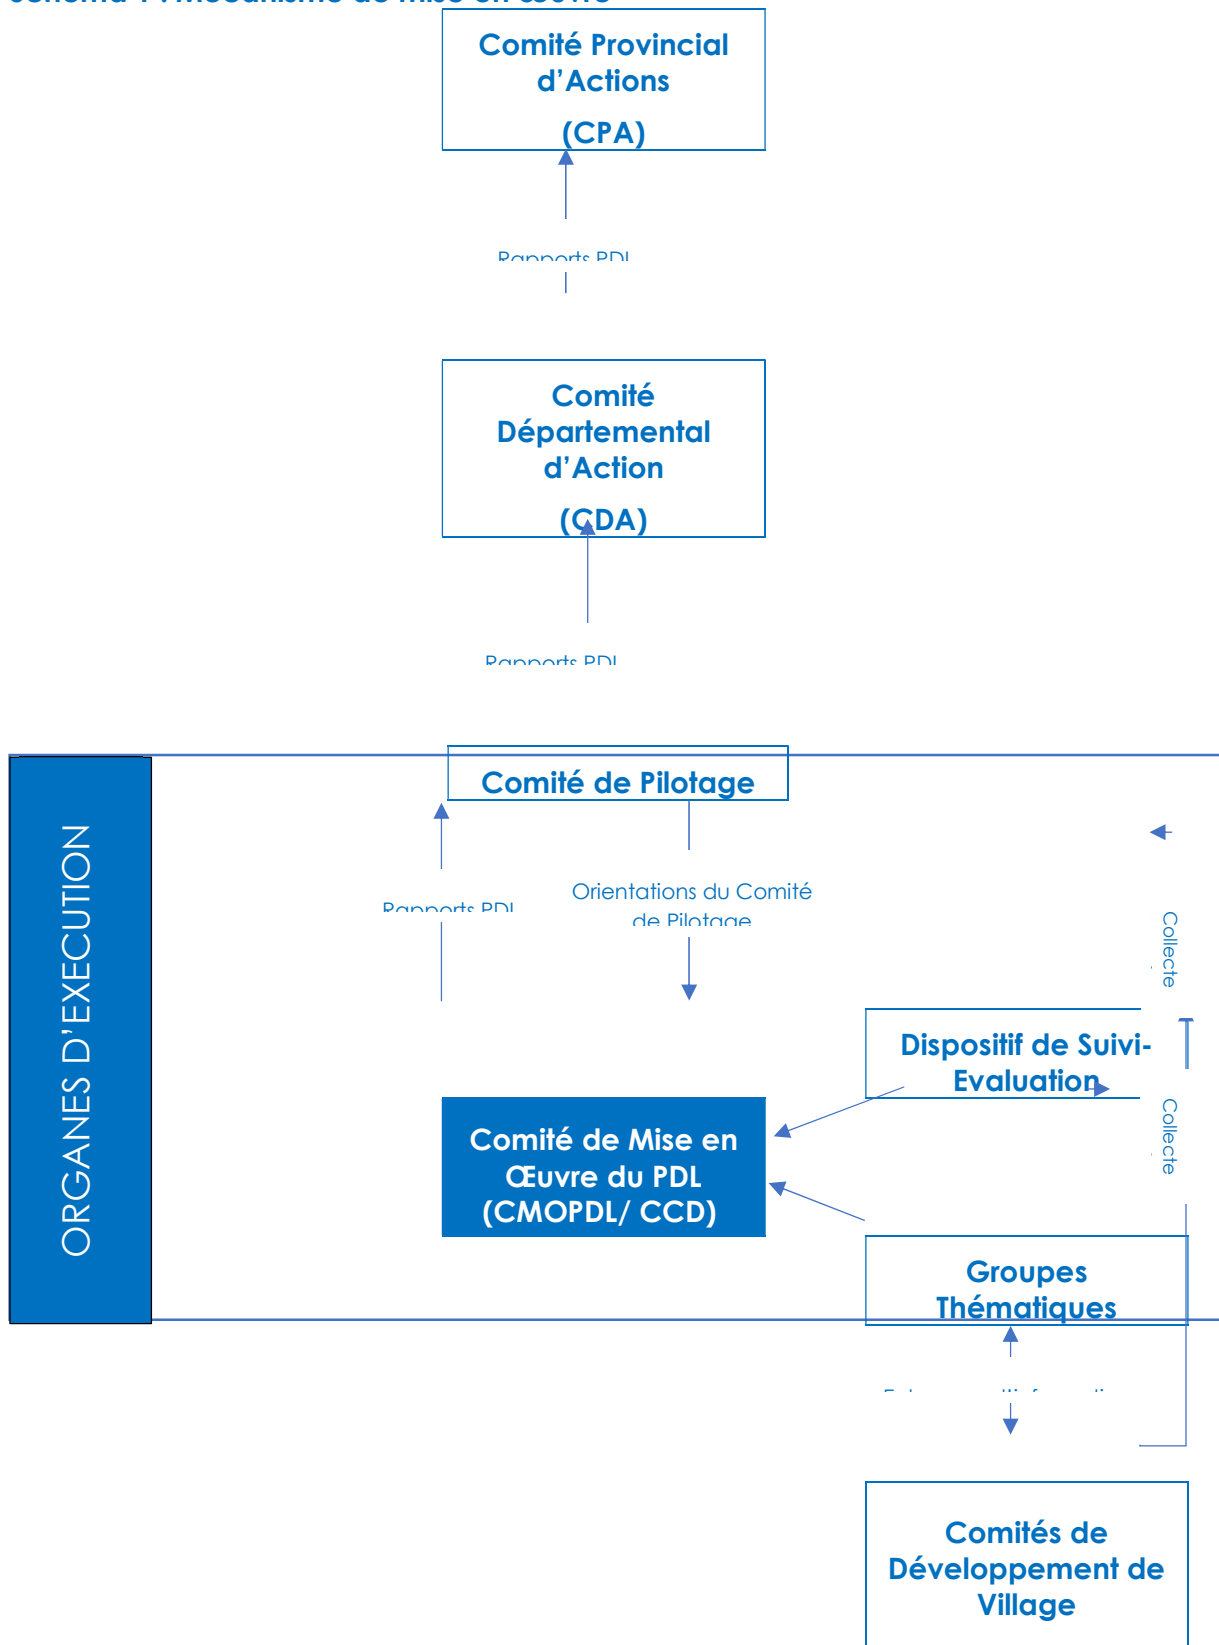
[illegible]

Comité Provincial d'Actions

(CPA)

Rapports PDL

Comité Départemental d'Action

(CDA)

Rapports PDL

ORGANES D'EXECUTION

Comité de Pilotage

Rapports PDL

Orientations du Comité de Pilotage

Collecte

Dispositif de Suivi-Evaluation

Collecte

Comité de Mise en Œuvre du PDL (CMOPDL/ CCD)

Groupes Thématiques

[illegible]

Comités de Développement de Village